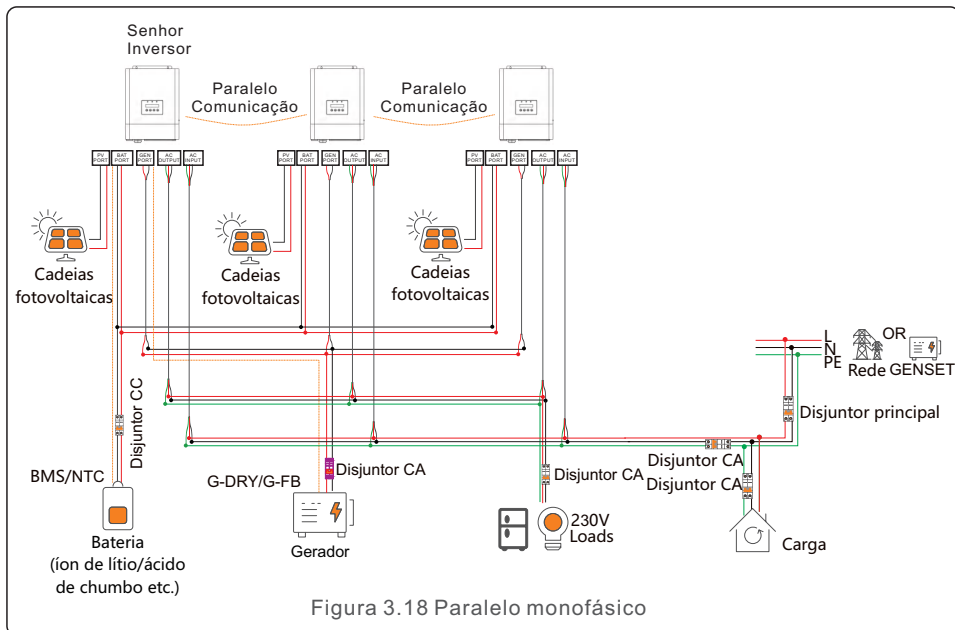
Senhor Inversor

Paralelo Comunicação

Paralelo Comunicação

PV PORT | BAT PORT | GEN PORT | AC OUTPUT | AC INPUT

PV PORT | BAT PORT | GEN PORT | AC OUTPUT | AC INPUT

PV PORT | BAT PORT | GEN PORT | AC OUTPUT | AC INPUT

Cadeias fotovoltaicas

Cadeias fotovoltaicas

Cadeias fotovoltaicas

L
N
PE

OR

Rede

GENSET

Disjuntor CC

Disjuntor principal

BMS/NTC

G-DRY/G-FB

Disjuntor CA

Disjuntor CA

Disjuntor CA

Disjuntor CA

Bateria (íon de lítio/ácido de chumbo etc.)

Gerador

230V Loads

Carga

Figura 3.18 Paralelo monofásico